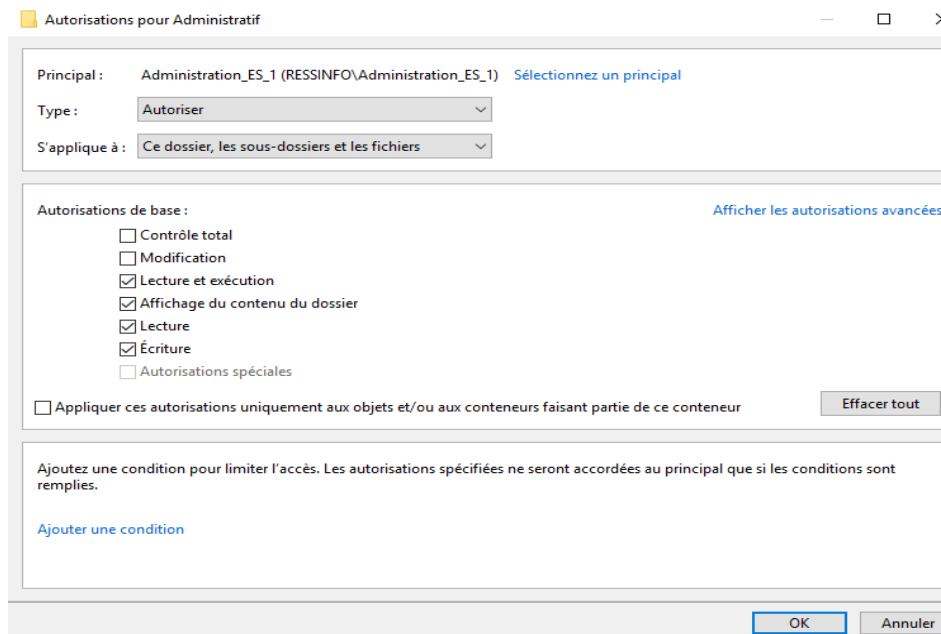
Autorisations pour Administratif

Principal : Administration_ES_1 (RESSINFO\Administration_ES_1) Sélectionnez un principal

Type : Autoriser

S'applique à : Ce dossier, les sous-dossiers et les fichiers

Autorisations de base :

Afficher les autorisations avancées

Contrôle total
Modification
Lecture et exécution
Affichage du contenu du dossier
Lecture
Écriture
Autorisations spéciales

Appliquer ces autorisations uniquement aux objets et/ou aux conteneurs faisant partie de ce conteneur

Effacer tout

Ajoutez une condition pour limiter l'accès. Les autorisations spécifiées ne seront accordées au principal que si les conditions sont remplies.

Ajouter une condition

OK
Annuler